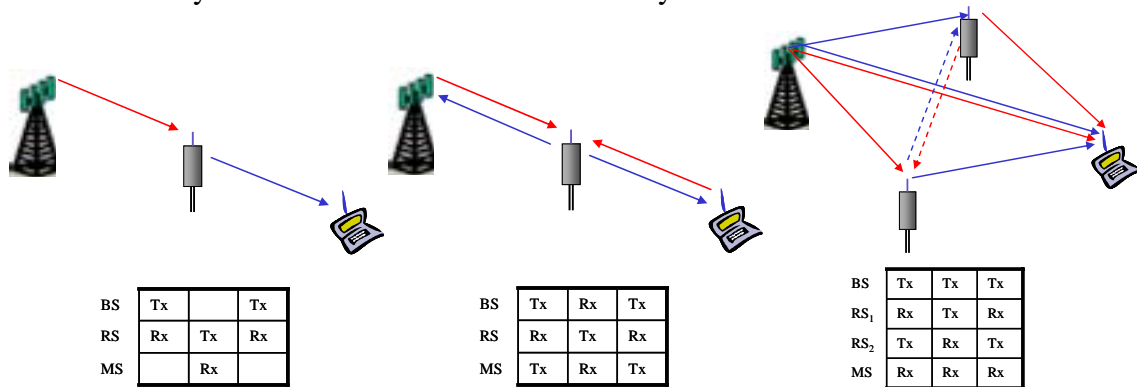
| BS | Tx |  | Tx |
|---|---|---|---|
| RS | Rx | Tx | Rx |
| MS |  | Rx |  |

| BS | Tx | Rx | Tx |
|---|---|---|---|
| RS | Rx | Tx | Rx |
| MS | Tx | Rx | Tx |

| BS | Tx | Tx | Tx |
|---|---|---|---|
| $RS_1$ | Rx | Tx | Rx |
| $RS_2$ | Tx | Rx | Tx |
| MS | Rx | Rx | Rx |